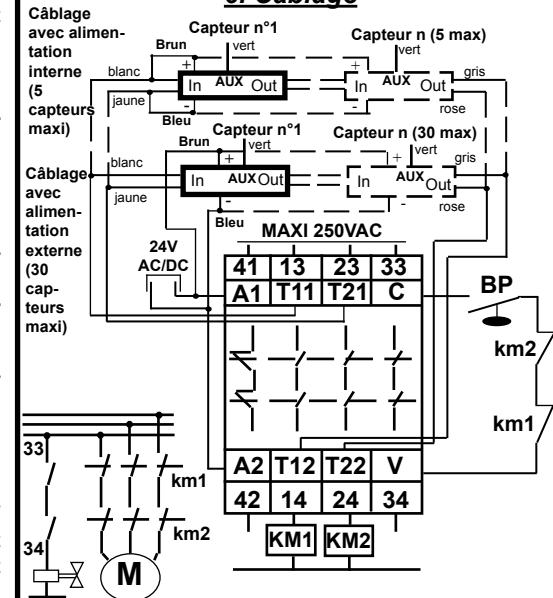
Câblage

Câblage avec alimentation interne (5 capteurs maxi)

Capteur n°1
Brun
vert
+
blanc
In
AUX
Out
jaune
-
Bleu

Capteur n (5 max)
vert
+
In
AUX
Out
gris
-
rose

Capteur n°1
Brun
vert
+
blanc
In
AUX
Out
jaune
-
Bleu

Capteur n (30 max)
+
vert
In
AUX
Out
gris
-
rose

Câblage avec alimentation externe (30 capteurs maxi)

24V AC/DC

MAXI 250VAC

| 41 | 13 | 23 | 33 |
|---|---|---|---|
| A1 | T11 | T21 | C |

BP

km2

km1

| A2 | T12 | T22 | V |
|---|---|---|---|
| 42 | 14 | 24 | 34 |

KM1 KM2

33

km1

km2

34

M